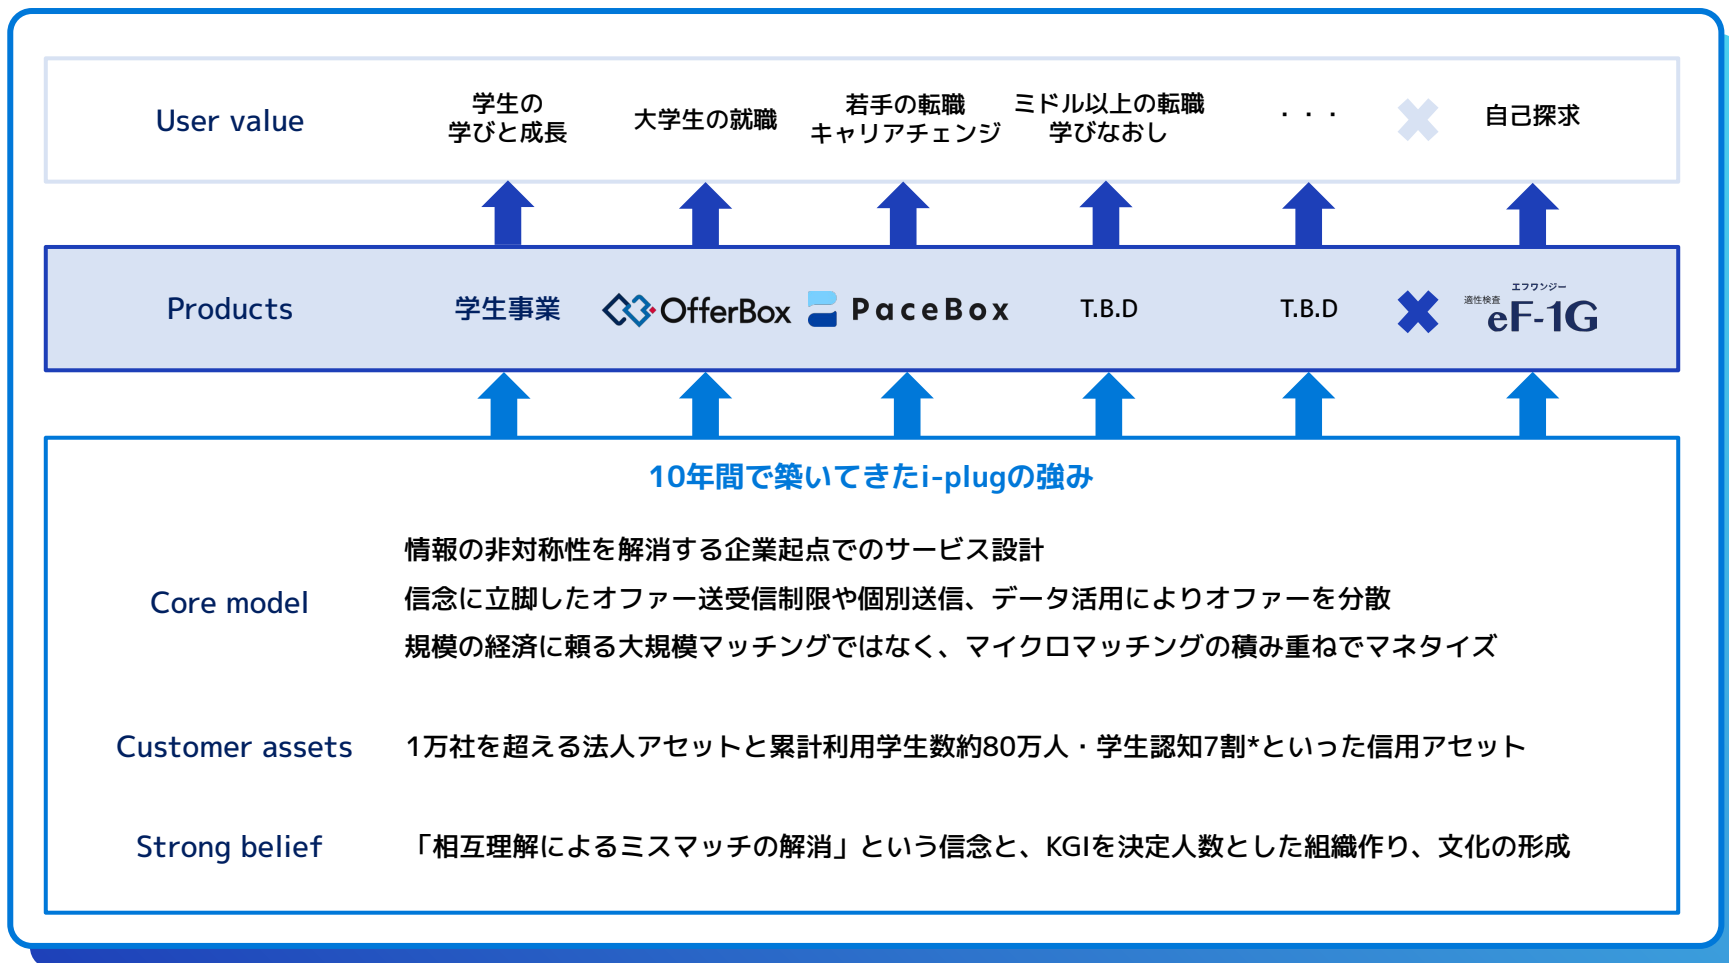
User value

学生の学びと成長

大学生の就職

若手の転職 キャリアチェンジ

ミドル以上の転職 学びなおし

・・・

自己探求

Products

学生事業

OfferBox

PaceBox

T.B.D

T.B.D

適性検査 エフワンジー eF-1G

10年間で築いてきたi-plugの強み

Core model

情報の非対称性を解消する企業起点でのサービス設計

信念に立脚したオファー送受信制限や個別送信、データ活用によりオファーを分散

規模の経済に頼る大規模マッチングではなく、マイクロマッチングの積み重ねでマネタイズ

Customer assets

1万社を超える法人アセットと累計利用学生数約80万人・学生認知7割*といった信用アセット

Strong belief

「相互理解によるミスマッチの解消」という信念と、KGIを決定人数とした組織作り、文化の形成